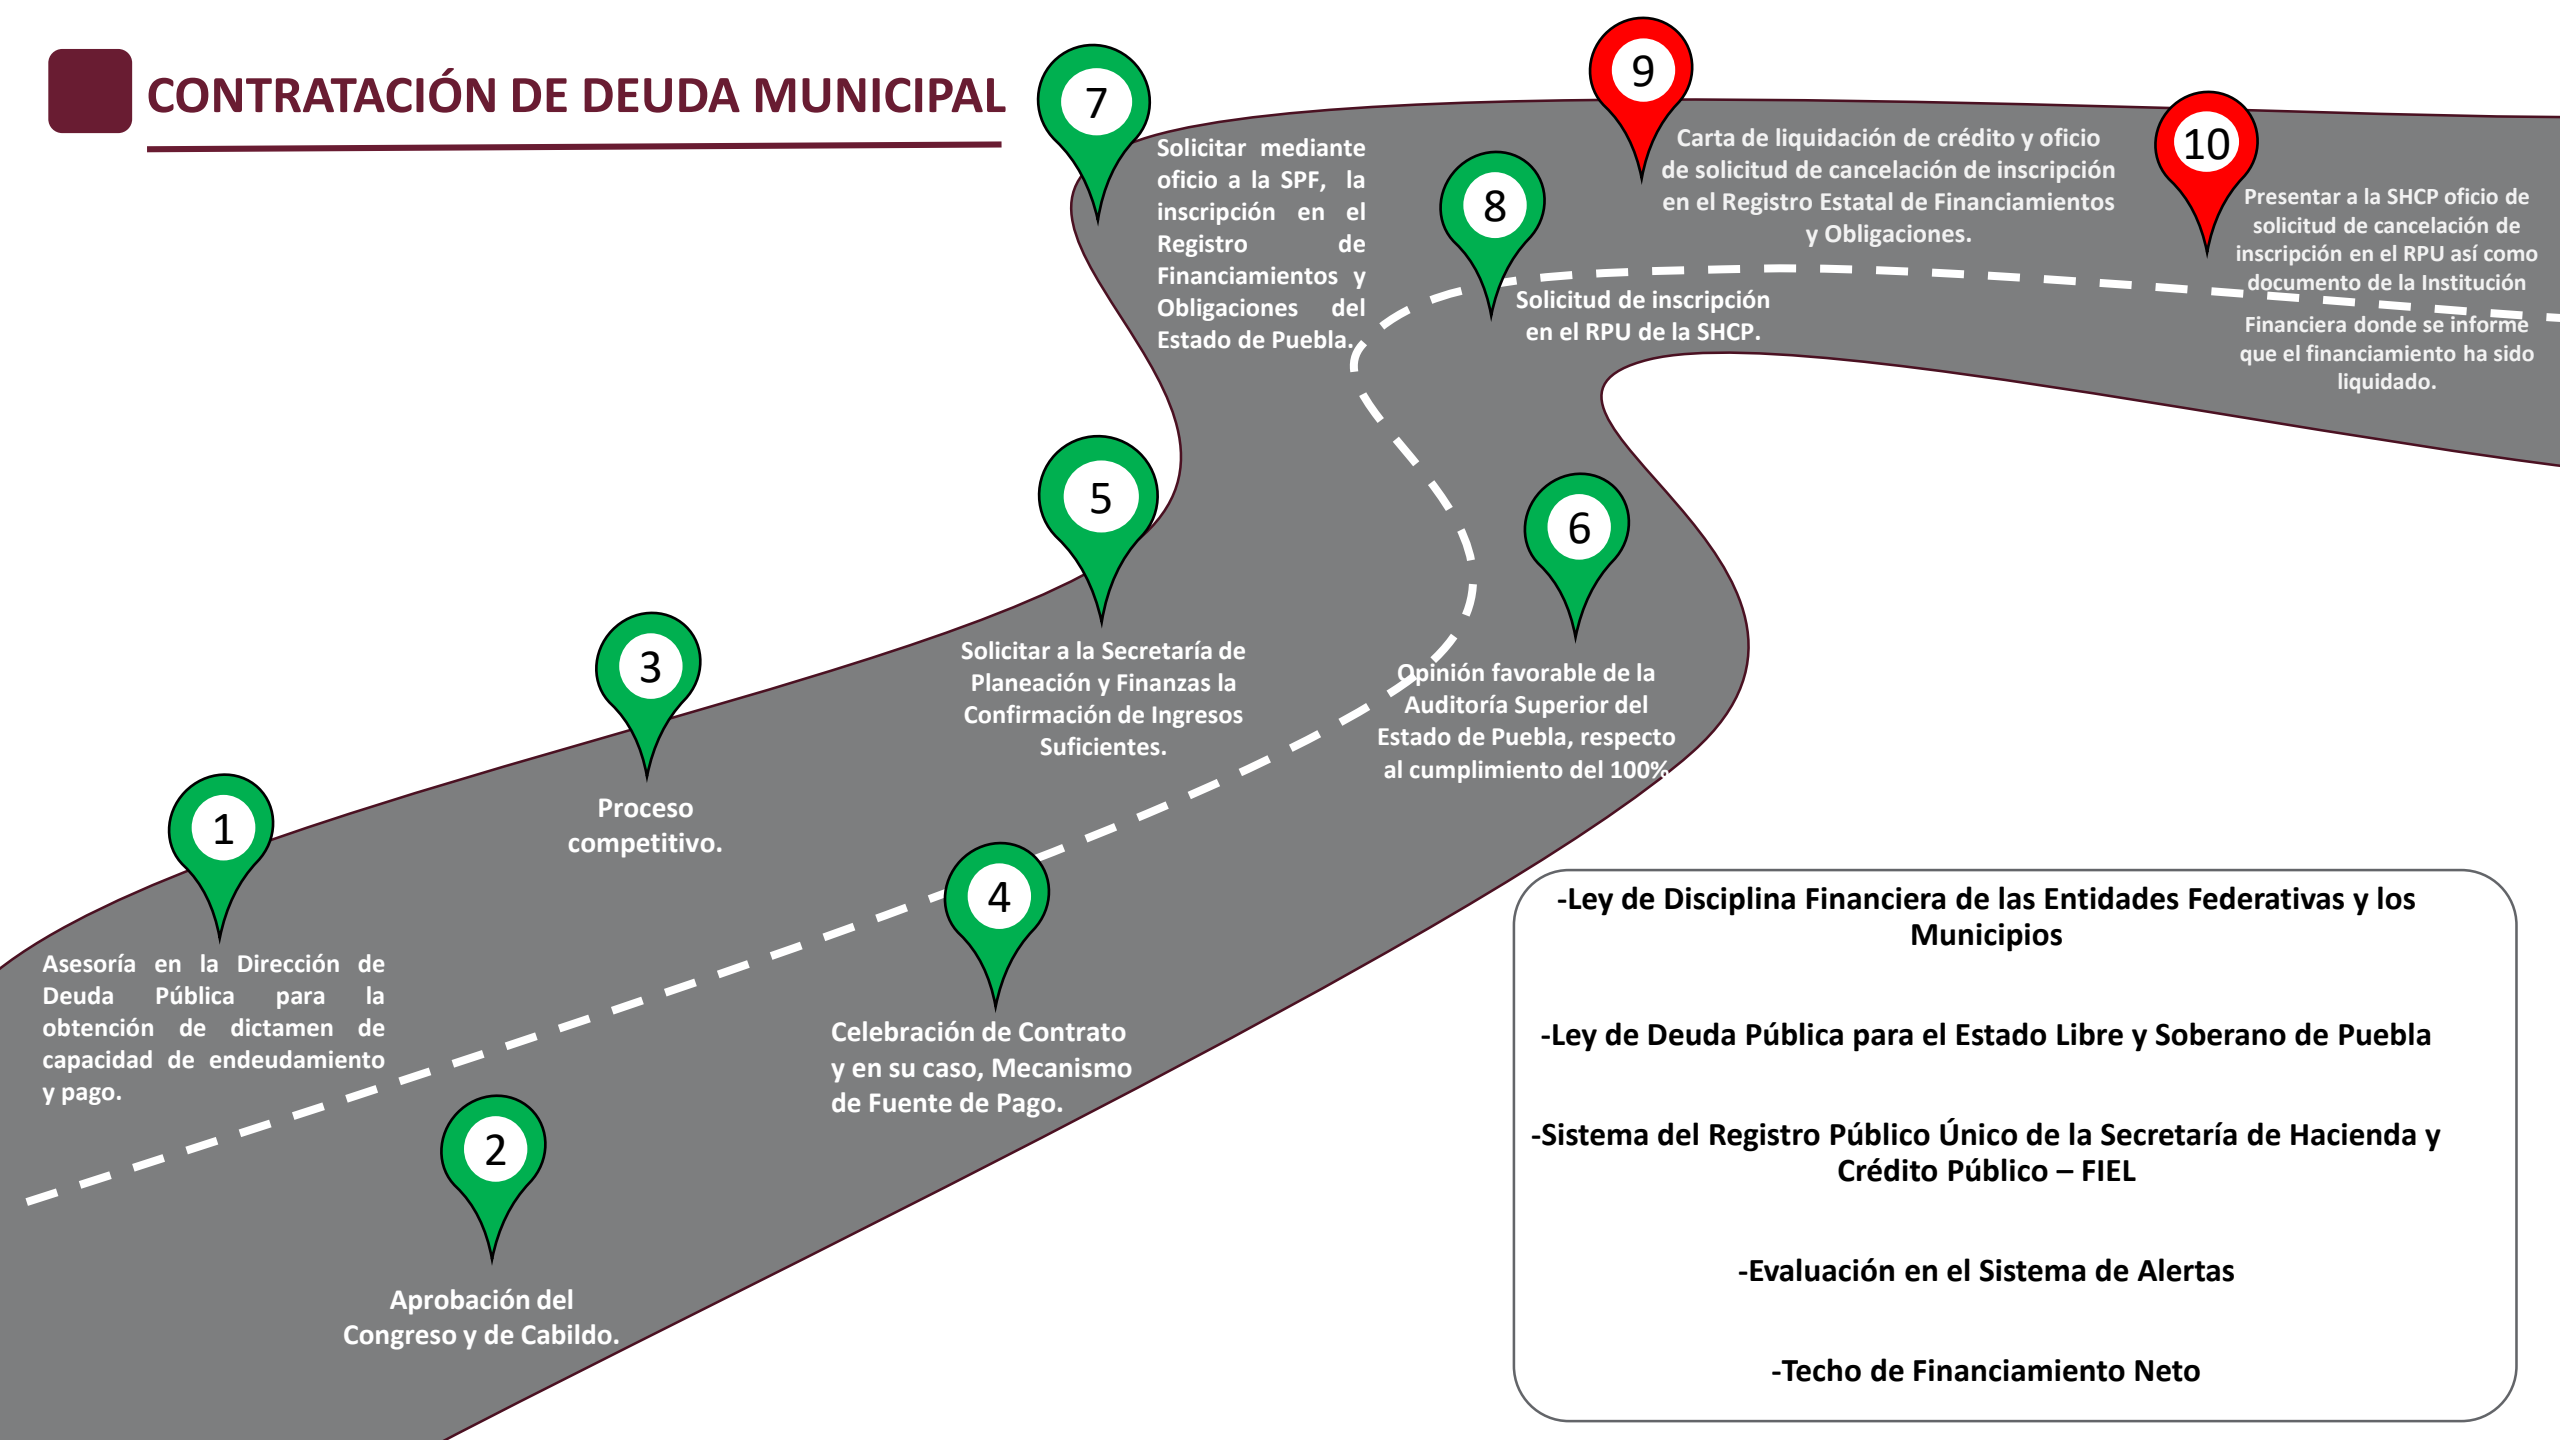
CONTRATACIÓN DE DEUDA MUNICIPAL

7

Solicitar mediante oficio a la SPF, la inscripción en el Registro de Financiamientos y Obligaciones del Estado de Puebla.

9

Carta de liquidación de crédito y oficio de solicitud de cancelación de inscripción en el Registro Estatal de Financiamientos y Obligaciones.

10

Presentar a la SHCP oficio de solicitud de cancelación de inscripción en el RPU así como documento de la Institución Financiera donde se informe que el financiamiento ha sido liquidado.

8

Solicitud de inscripción en el RPU de la SHCP.

5

Solicitar a la Secretaría de Planeación y Finanzas la Confirmación de Ingresos Suficientes.

6

Opinión favorable de la Auditoría Superior del Estado de Puebla, respecto al cumplimiento del 100%

3

Proceso competitivo.

1

Asesoría en la Dirección de Deuda Pública para la obtención de dictamen de capacidad de endeudamiento y pago.

4

Celebración de Contrato y en su caso, Mecanismo de Fuente de Pago.

2

Aprobación del Congreso y de Cabildo.

-Ley de Disciplina Financiera de las Entidades Federativas y los Municipios

-Ley de Deuda Pública para el Estado Libre y Soberano de Puebla

-Sistema del Registro Público Único de la Secretaría de Hacienda y Crédito Público – FIEL

-Evaluación en el Sistema de Alertas

-Techo de Financiamiento Neto